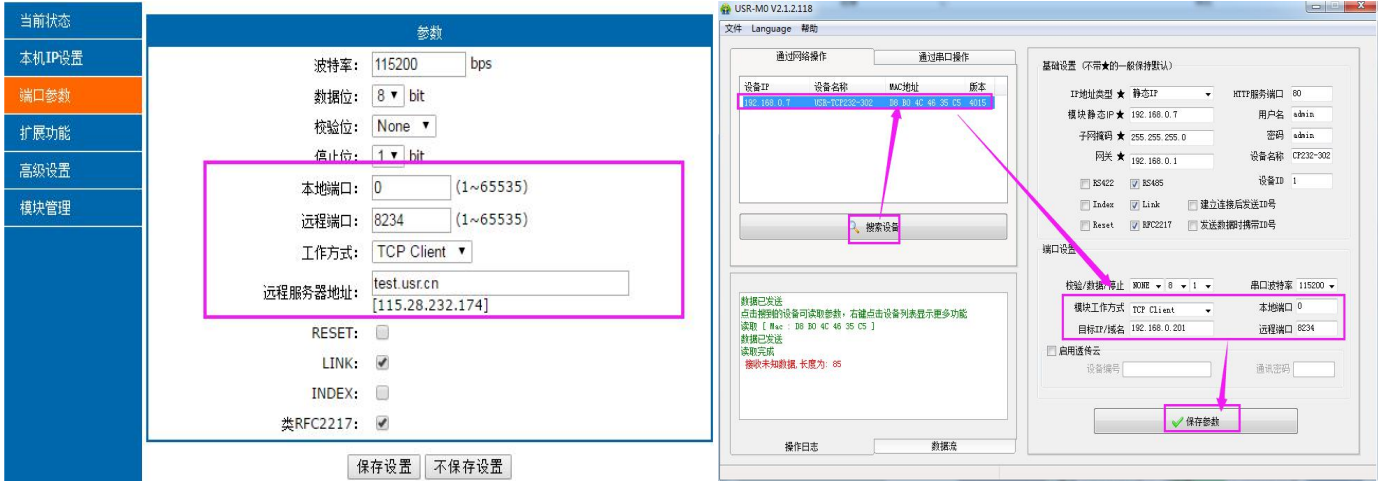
当前状态
本机IP设置
端口参数
扩展功能
高级设置
模块管理

参数

波特率: 115200 bps
数据位: 8 bit
校验位: None
停止位: 1 bit
本地端口: 0 (1~65535)
远程端口: 8234 (1~65535)
工作方式: TCP Client
远程服务器地址: test.usr.cn
[115.28.232.174]
RESET:
LINK:
INDEX:
类RFC2217:

保存设置 不保存设置

USR-M0 V2.1.2.118
文件 Language 帮助

通过网络操作 通过串口操作

| 设备IP | 设备名称 | MAC地址 | 版本 |
|---|---|---|---|
| 192.168.0.7 | USR-TCP232-302 | D8 B0 4C 46 35 C5 | 4015 |

搜索设备

数据已发送
点击搜到的设备可读取参数，右键点击设备列表显示更多功能
读取 [ Mac : D8 B0 4C 46 35 C5 ]
数据已发送
读取完成
接收未知数据,长度为: 85

操作日志 数据流

基础设置 (不带★的一般保持默认)
IP地址类型 ★ 静态IP
HTTP服务端口 80
模块静态IP ★ 192.168.0.7
用户名 admin
子网掩码 ★ 255.255.255.0
密码 admin
网关 ★ 192.168.0.1
设备名称 CP232-302
设备ID 1
RS422 RS485
Index Link 建立连接后发送ID号
Reset RFC2217 发送数据时携带ID号

端口设置
校验/数据/停止 NONE 8 1
串口波特率 115200
模块工作方式 TCP Client
本地端口 0
目标IP/域名 192.168.0.201
远程端口 8234
启用透传云
设备编号
通讯密码

保存参数